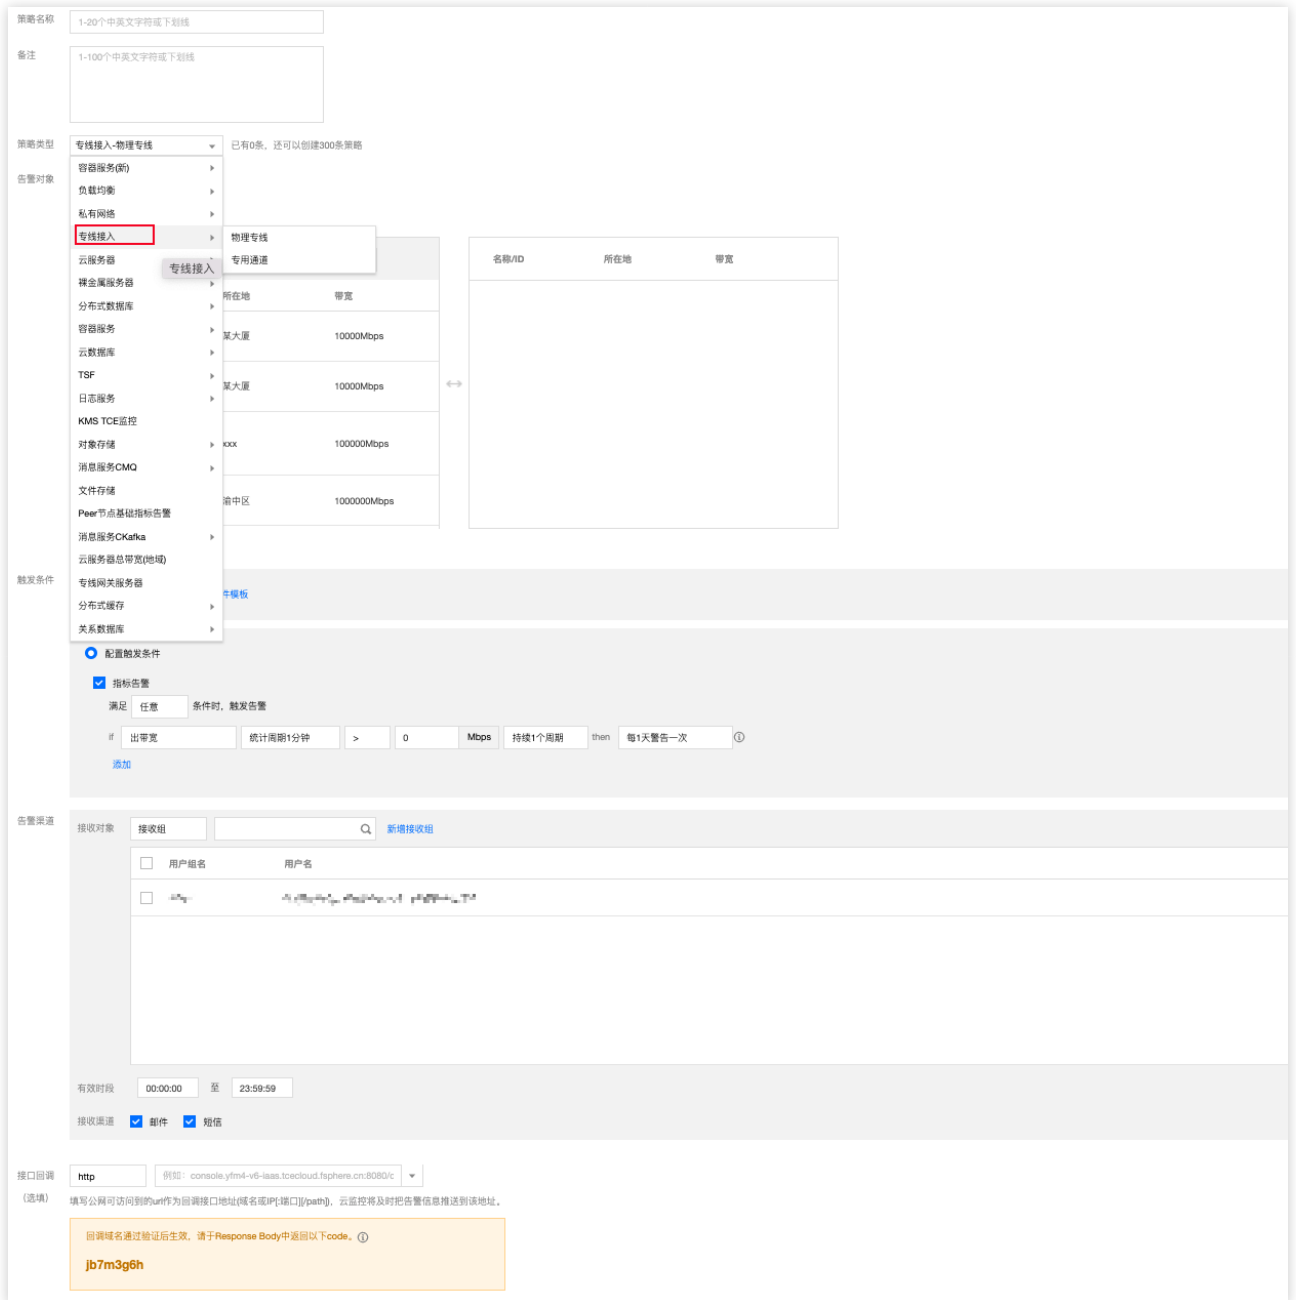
策略名称 1-20个中英文字符或下划线

备注 1-100个中英文字符或下划线

策略类型 专线接入-物理专线 已有0条，还可以创建300条策略

告警对象

容器服务(新)
负载均衡
私有网络
专线接入
云服务器
裸金属服务器
分布式数据库
容器服务
云数据库
TSF
日志服务
KMS TCE监控
对象存储
消息服务CMQ
文件存储
Peer节点基础指标告警
消息服务CKafka
云服务器总带宽(地域)
专线网关服务器
分布式缓存
关系数据库

专线接入

物理专线
专用通道

| 所在地 | 带宽 |
|---|---|
| 某大厦 | 10000Mbps |
| 某大厦 | 10000Mbps |
| xxx | 100000Mbps |
| 渝中区 | 1000000Mbps |

| 名称/ID | 所在地 | 带宽 |
|---|---|---|

触发条件 件模板

配置触发条件

指标告警

满足 任意 条件时，触发告警

if 出带宽 统计周期1分钟 > 0 Mbps 持续1个周期 then 每1天警告一次

添加

告警渠道 接收对象 接收组 新增接收组

| 用户组名 | 用户名 |
|---|---|
| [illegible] | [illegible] |

有效时段 00:00:00 至 23:59:59

接收渠道 邮件 短信

接口回调（选填） http 例如：console.yfm4-v6-iaas.tcecloud.fsphere.cn:8080/c

填写公网可访问到的url作为回调接口地址(域名或IP[:端口][/path])，云监控将及时把告警信息推送到该地址。

回调域名通过验证后生效，请于Response Body中返回以下code。

jb7m3g6h